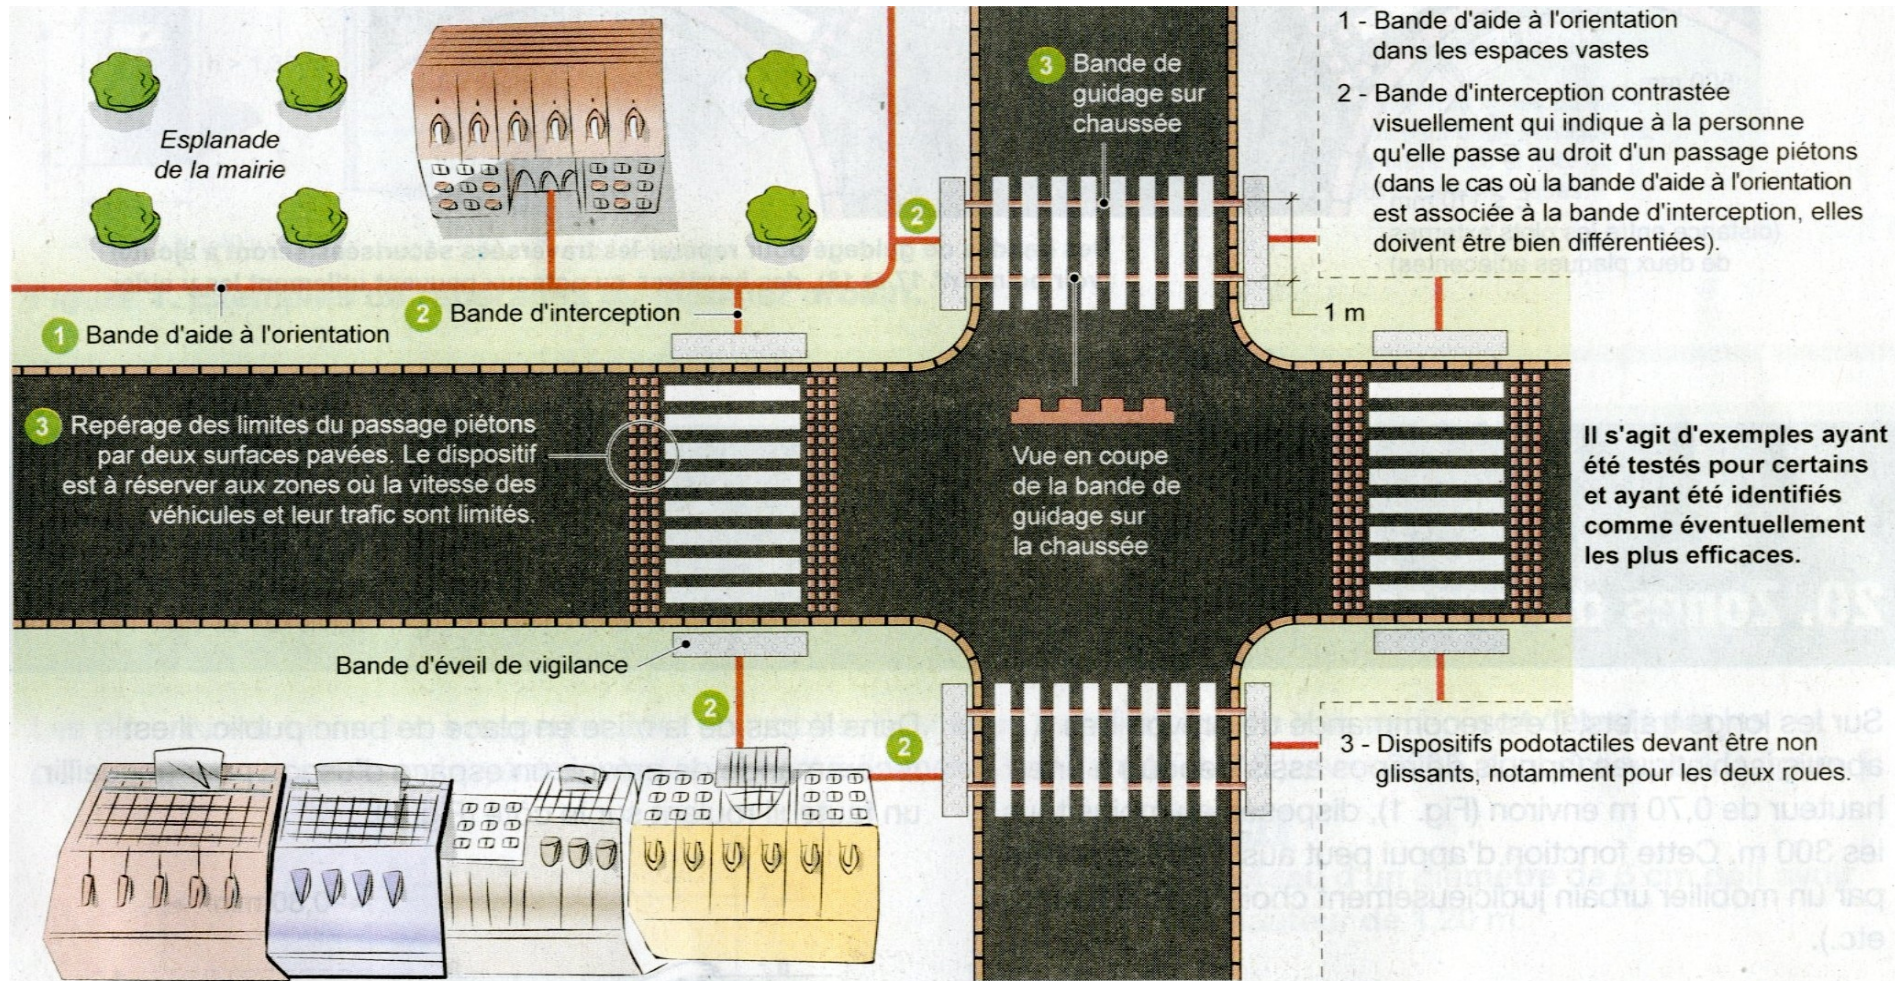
Esplanade de la mairie

3 Bande de guidage sur chaussée

1 - Bande d'aide à l'orientation dans les espaces vastes

2 - Bande d'interception contrastée visuellement qui indique à la personne qu'elle passe au droit d'un passage piétons (dans le cas où la bande d'aide à l'orientation est associée à la bande d'interception, elles doivent être bien différentiées).

2

2 Bande d'interception

1 Bande d'aide à l'orientation

1 m

3 Repérage des limites du passage piétons par deux surfaces pavées. Le dispositif est à réserver aux zones où la vitesse des véhicules et leur trafic sont limités.

Vue en coupe de la bande de guidage sur la chaussée

Il s'agit d'exemples ayant été testés pour certains et ayant été identifiés comme éventuellement les plus efficaces.

Bande d'éveil de vigilance

2

2

3 - Dispositifs podotactiles devant être non glissants, notamment pour les deux roues.